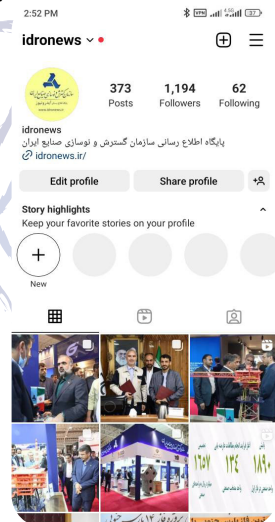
2:52 PM

idronews

373
Posts

1,194
Followers

62
Following

idronews
پایگاه اطلاع رسانی سازمان گسترش و نوسازی صنایع ایران
idronews.ir/

Edit profile

Share profile

Story highlights
Keep your favorite stories on your profile

New

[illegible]